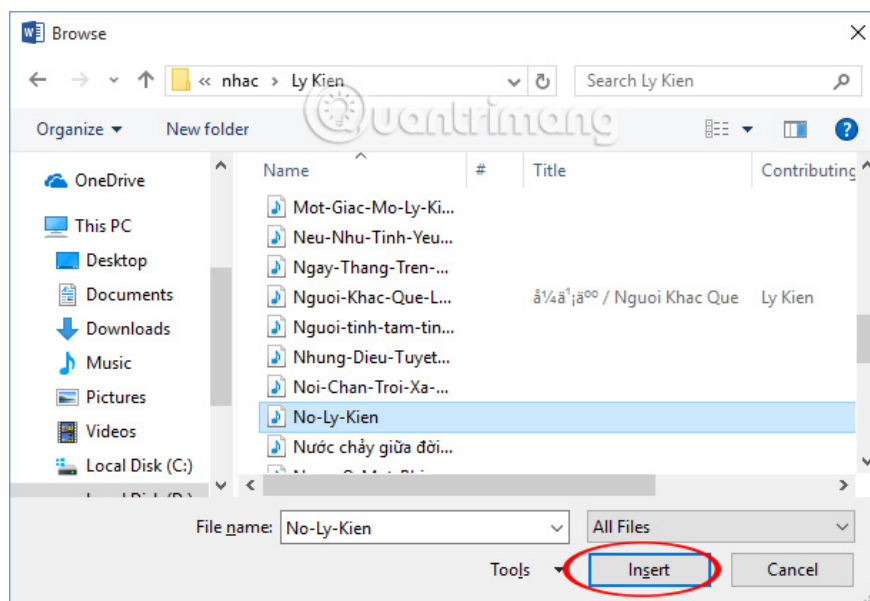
Browse

« nhac › Ly Kien

Search Ly Kien

Organize ▾ New folder

Quantrimang

OneDrive
This PC
Desktop
Documents
Downloads
Music
Pictures
Videos
Local Disk (C:)
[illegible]

| Name | # | Title | Contributing |
|---|---|---|---|
| Mot-Giac-Mo-Ly-Ki... | | | |
| Neu-Nhu-Tinh-Yeu... | | | |
| Ngay-Thang-Tren-... | | | |
| Nguoi-Khac-Que-L... | | å¼ä¹¡ä°º / Nguoi Khac Que | Ly Kien |
| Nguoi-tinh-tam-tin... | | | |
| Nhung-Dieu-Tuyet... | | | |
| Noi-Chan-Troi-Xa-... | | | |
| No-Ly-Kien | | | |
| Nước chảy giữa đời... | | | |
| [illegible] | | | |

File name: No-Ly-Kien
All Files
Tools ▾
Insert
Cancel